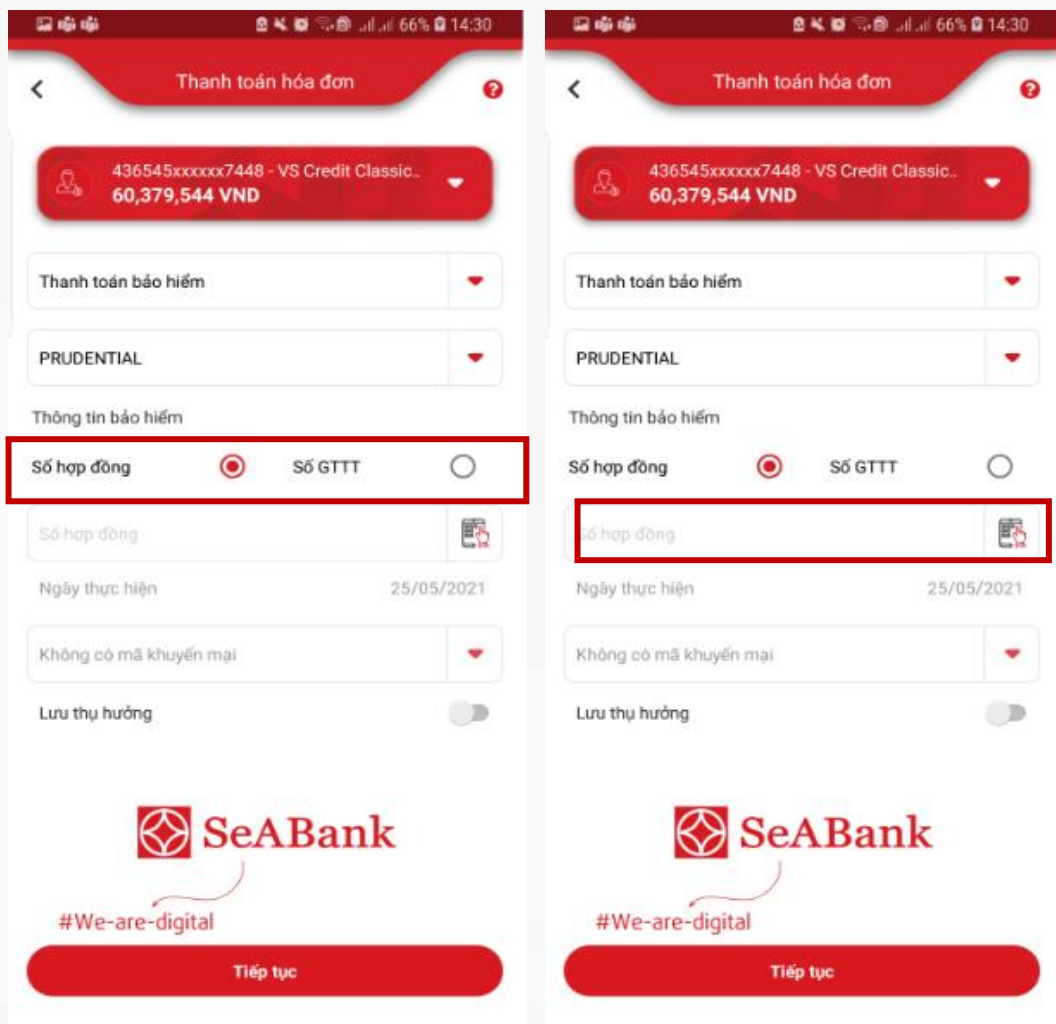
66% 14:30

Thanh toán hóa đơn

436545xxxxxx7448 - VS Credit Classic..
60,379,544 VND

Thanh toán bảo hiểm

PRUDENTIAL

Thông tin bảo hiểm

Số hợp đồng

Số GTTT

Số hợp đồng

Ngày thực hiện 25/05/2021

Không có mã khuyến mại

Lưu thụ hưởng

SeABank

#We-are-digital

Tiếp tục

66% 14:30

Thanh toán hóa đơn

436545xxxxxx7448 - VS Credit Classic..
60,379,544 VND

Thanh toán bảo hiểm

PRUDENTIAL

Thông tin bảo hiểm

Số hợp đồng

Số GTTT

Số hợp đồng

Ngày thực hiện 25/05/2021

Không có mã khuyến mại

Lưu thụ hưởng

SeABank

#We-are-digital

Tiếp tục